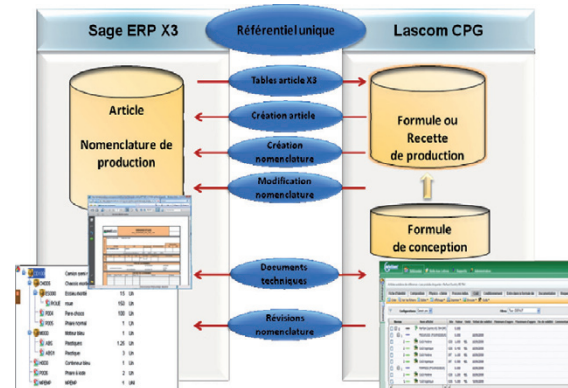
Sage ERP X3

Référentiel unique

Lascom CPG

Tables article X3

Création article

Création nomenclature

Modification nomenclature

Documents techniques

Révisions nomenclature

Article

Nomenclature de production

Formule ou Recette de production

Formule de conception